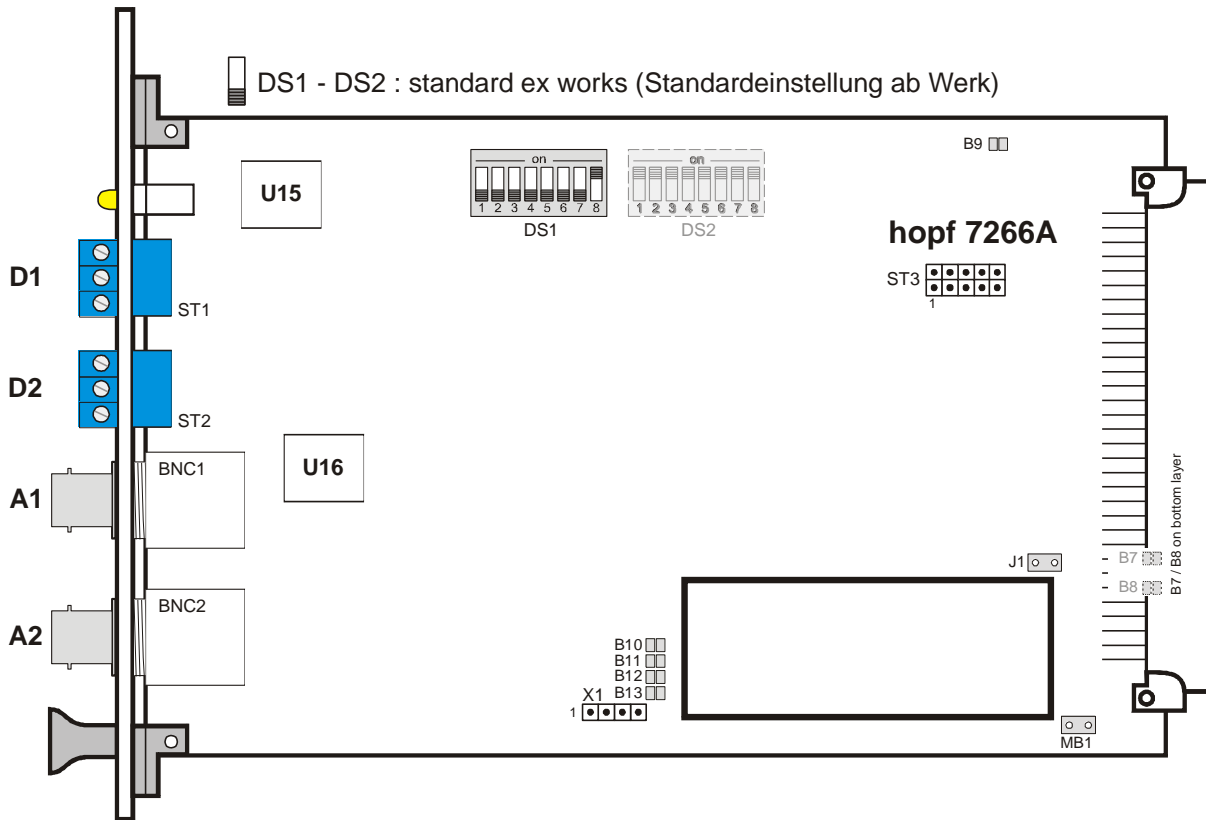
DS1 - DS2 : standard ex works (Standardeinstellung ab Werk)

B9

U15

on
1 2 3 4 5 6 7 8
DS1

on
1 2 3 4 5 6 7 8
DS2

hopf 7266A

ST3
1

D1

ST1

D2

ST2

U16

BNC1

A1

B7 / B8 on bottom layer

J1

B7

B8

A2

BNC2

B10
B11
B12
B13

X1
1

MB1